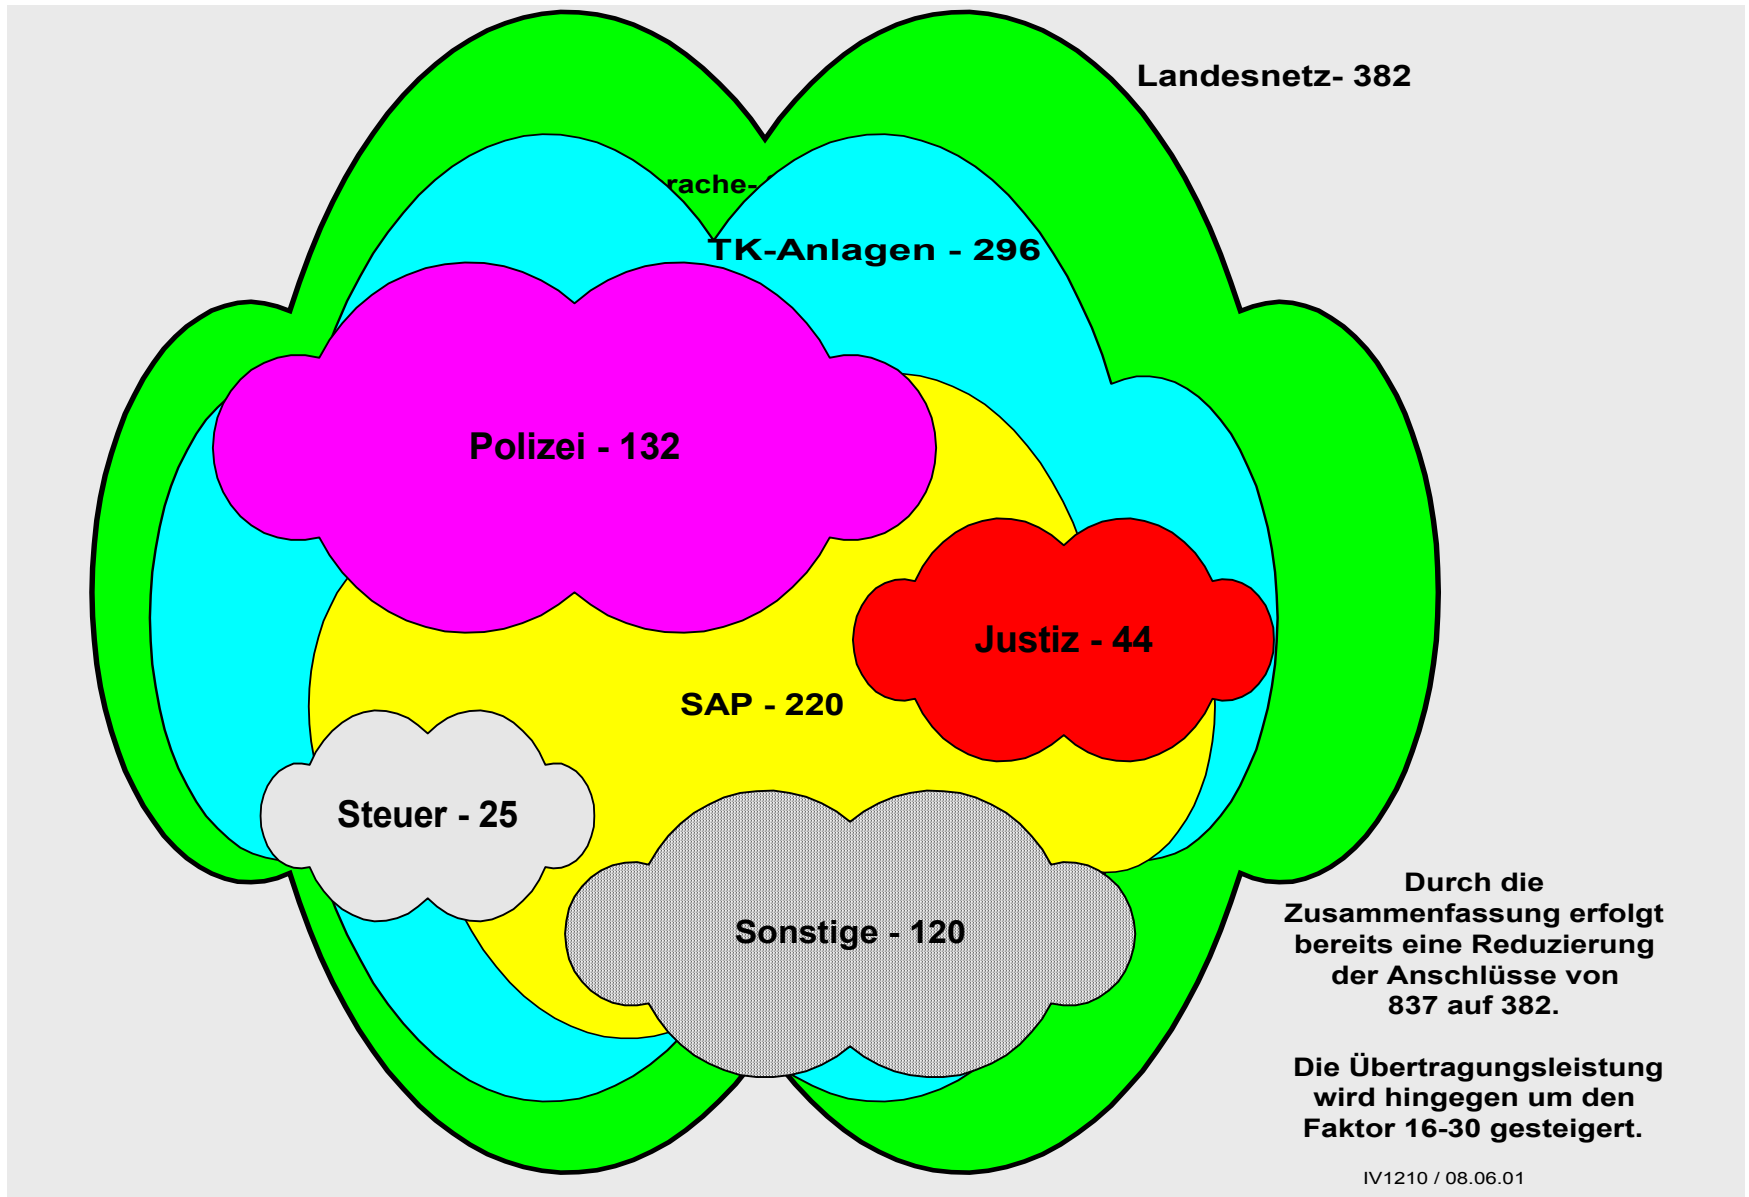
Landesnetz- 382

rache-

TK-Anlagen - 296

Polizei - 132

Justiz - 44

SAP - 220

Steuer - 25

Sonstige - 120

Durch die Zusammenfassung erfolgt bereits eine Reduzierung der Anschlüsse von 837 auf 382.

Die Übertragungsleistung wird hingegen um den Faktor 16-30 gesteigert.

IV1210 / 08.06.01